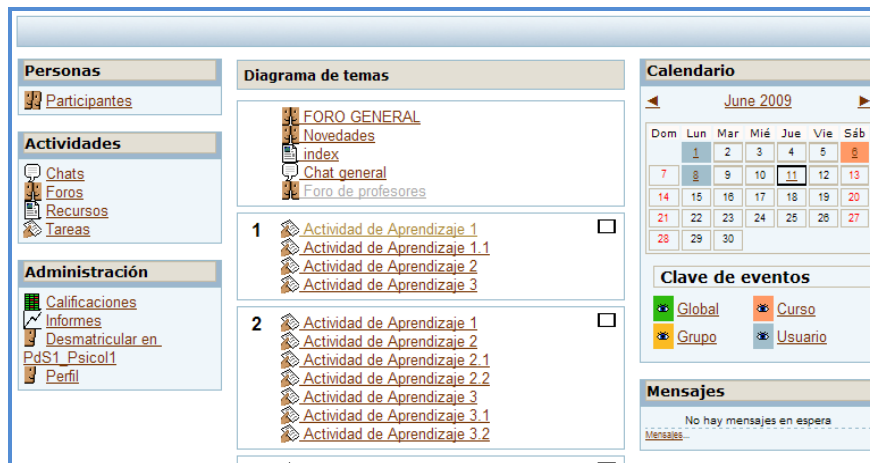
Personas

Participantes

Actividades

Chats
Foros
Recursos
Tareas

Administración

Calificaciones
Informes
Desmatricular en PdS1_Psicol1
Perfil

Diagrama de temas

FORO GENERAL
Novedades
index
Chat general
Foro de profesores

1
Actividad de Aprendizaje 1
Actividad de Aprendizaje 1.1
Actividad de Aprendizaje 2
Actividad de Aprendizaje 3

2
Actividad de Aprendizaje 1
Actividad de Aprendizaje 2
Actividad de Aprendizaje 2.1
Actividad de Aprendizaje 2.2
Actividad de Aprendizaje 3
Actividad de Aprendizaje 3.1
Actividad de Aprendizaje 3.2

Calendario

◄ June 2009 ►

| Dom | Lun | Mar | Mié | Jue | Vie | Sáb |
|---|---|---|---|---|---|---|
| | 1 | 2 | 3 | 4 | 5 | 6 |
| 7 | 8 | 9 | 10 | 11 | 12 | 13 |
| 14 | 15 | 16 | 17 | 18 | 19 | 20 |
| 21 | 22 | 23 | 24 | 25 | 26 | 27 |
| 28 | 29 | 30 | | | | |

Clave de eventos

Global
Curso
Grupo
Usuario

Mensajes

No hay mensajes en espera
Mensajes...